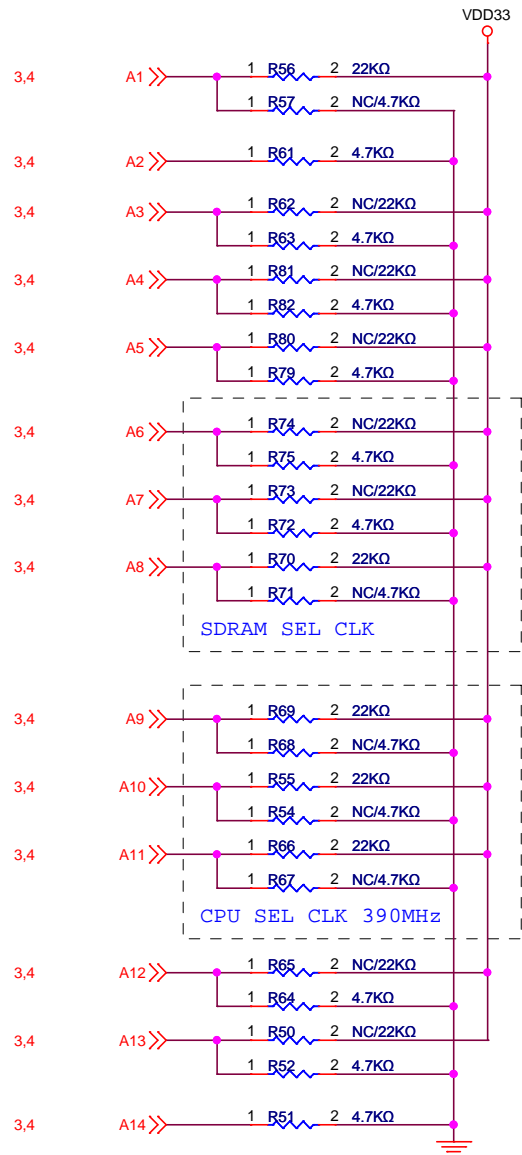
VDD33

3,4 A1 1 R56 2 22KΩ
1 R57 2 NC/4.7KΩ

3,4 A2 1 R61 2 4.7KΩ

3,4 A3 1 R62 2 NC/22KΩ
1 R63 2 4.7KΩ

3,4 A4 1 R81 2 NC/22KΩ
1 R82 2 4.7KΩ

3,4 A5 1 R80 2 NC/22KΩ
1 R79 2 4.7KΩ

3,4 A6 1 R74 2 NC/22KΩ
1 R75 2 4.7KΩ

3,4 A7 1 R73 2 NC/22KΩ
1 R72 2 4.7KΩ

3,4 A8 1 R70 2 22KΩ
1 R71 2 NC/4.7KΩ

SDRAM SEL CLK

3,4 A9 1 R69 2 22KΩ
1 R68 2 NC/4.7KΩ

3,4 A10 1 R55 2 22KΩ
1 R54 2 NC/4.7KΩ

3,4 A11 1 R66 2 22KΩ
1 R67 2 NC/4.7KΩ

CPU SEL CLK 390MHz

3,4 A12 1 R65 2 NC/22KΩ
1 R64 2 4.7KΩ

3,4 A13 1 R50 2 NC/22KΩ
1 R52 2 4.7KΩ

3,4 A14 1 R51 2 4.7KΩ